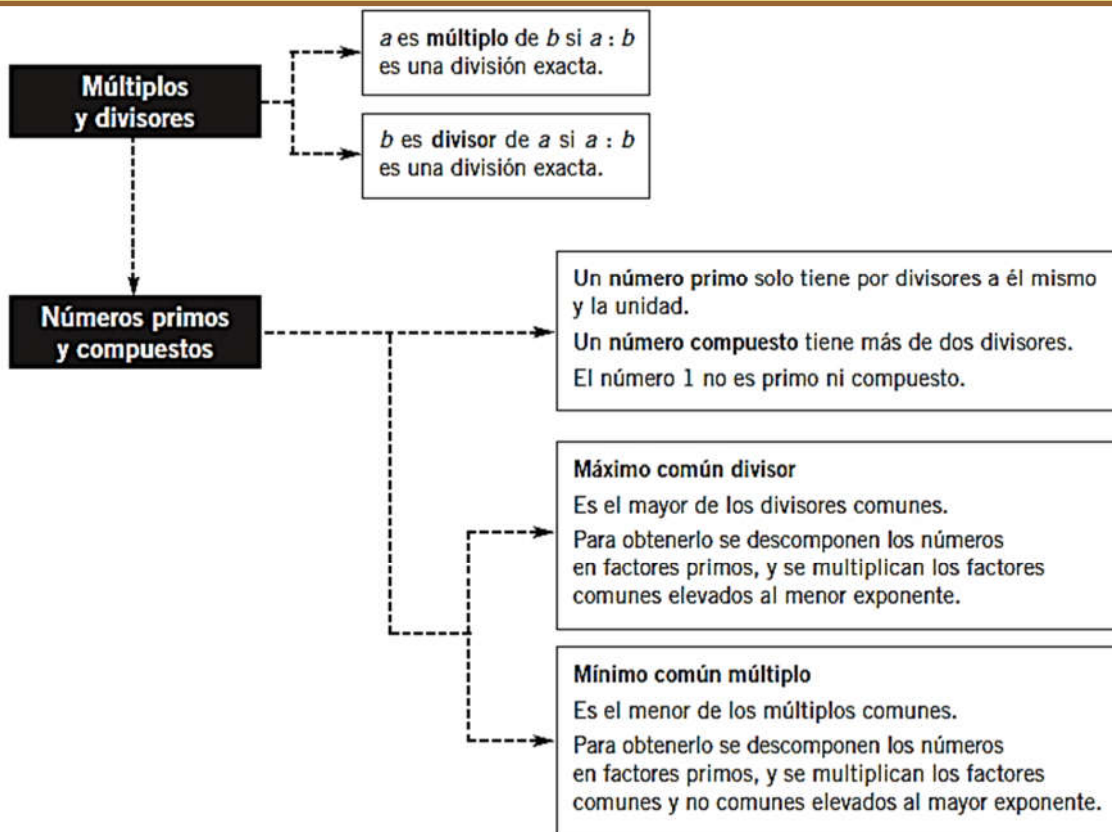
Múltiplos y divisores

$a$ es múltiplo de $b$ si $a : b$ es una división exacta.

$b$ es divisor de $a$ si $a : b$ es una división exacta.

Números primos y compuestos

Un número primo solo tiene por divisores a él mismo y la unidad.

Un número compuesto tiene más de dos divisores.

El número 1 no es primo ni compuesto.

Máximo común divisor

Es el mayor de los divisores comunes.

Para obtenerlo se descomponen los números en factores primos, y se multiplican los factores comunes elevados al menor exponente.

Mínimo común múltiplo

Es el menor de los múltiplos comunes.

Para obtenerlo se descomponen los números en factores primos, y se multiplican los factores comunes y no comunes elevados al mayor exponente.